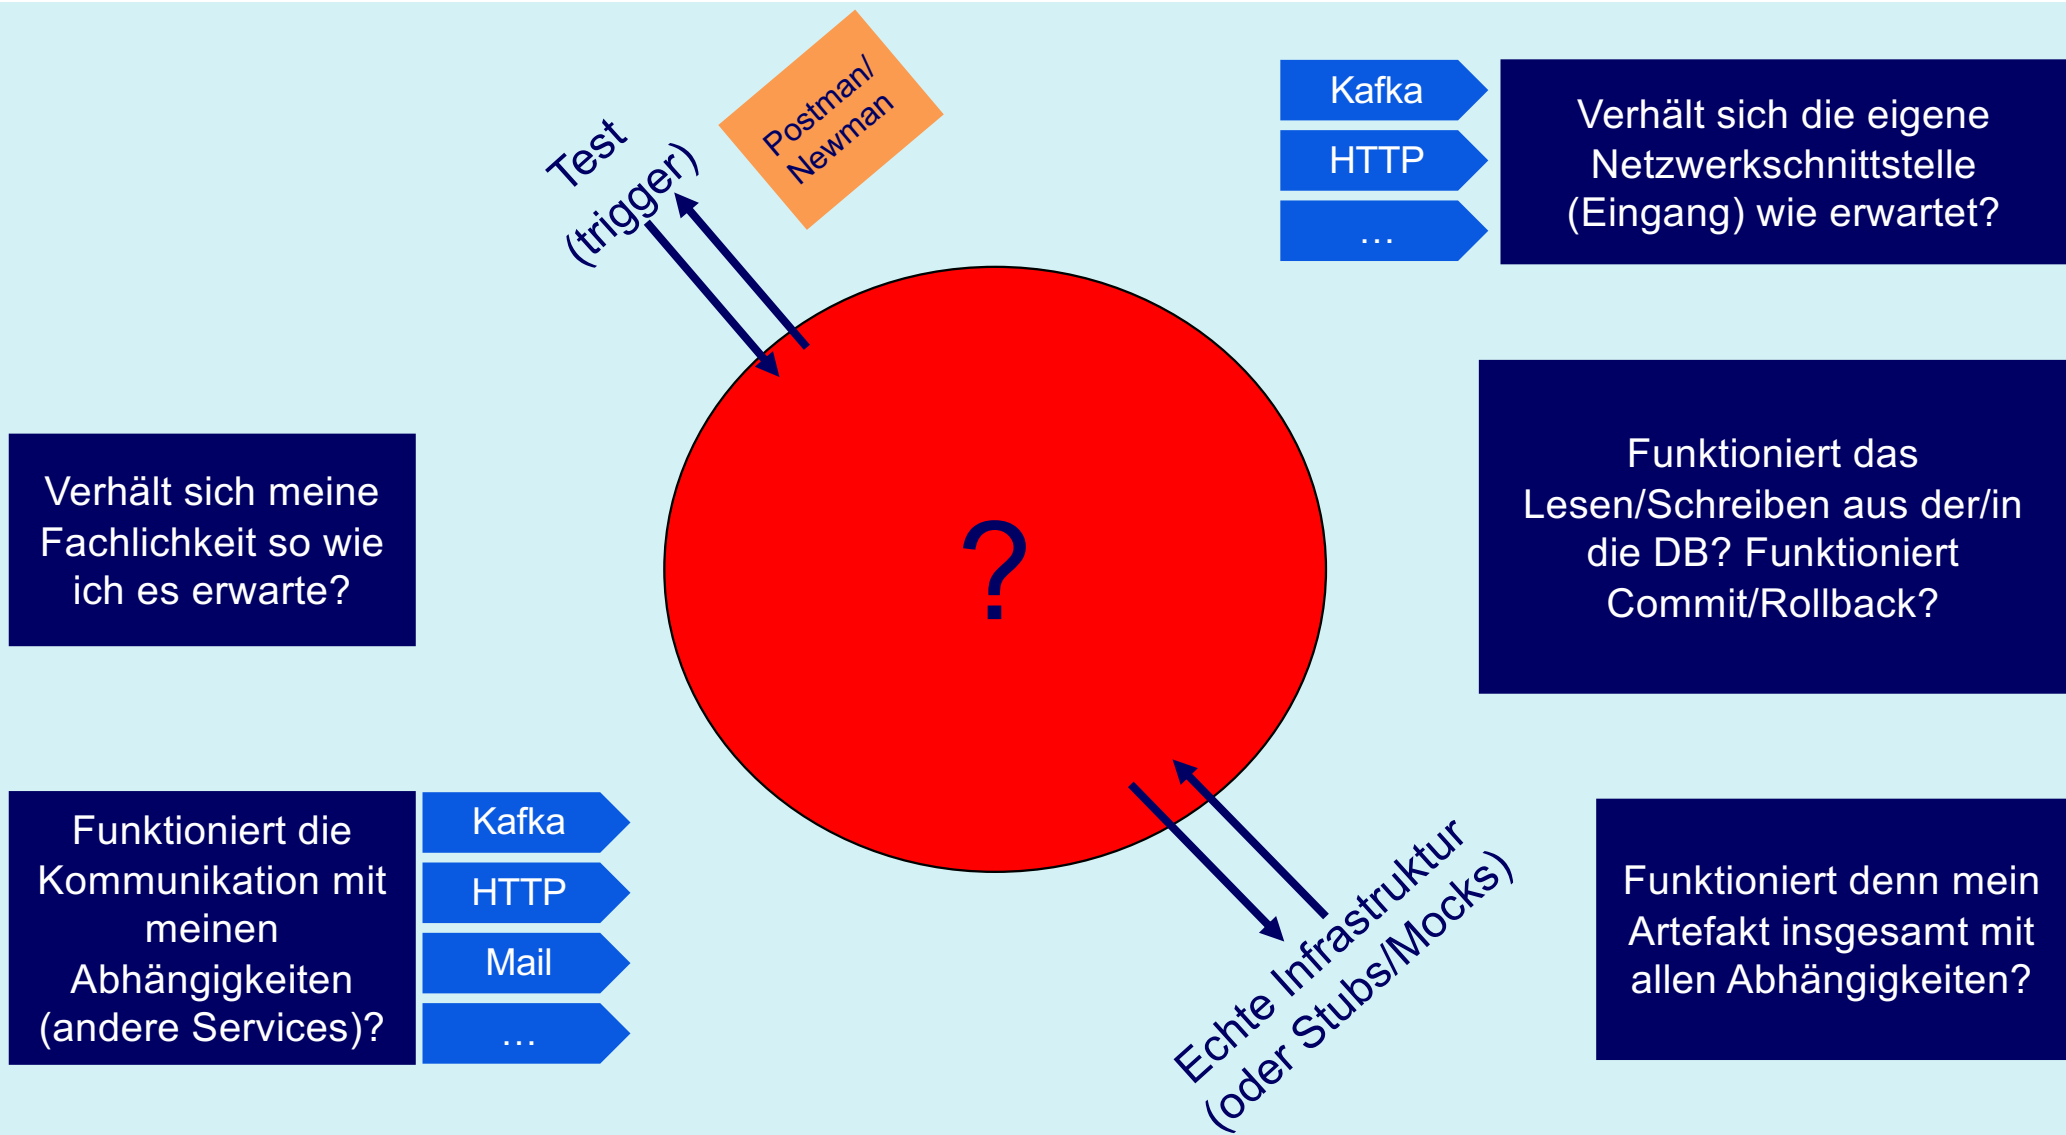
Test (trigger)

Postman/ Newman

Kafka

HTTP

…

Verhält sich die eigene Netzwerkschnittstelle (Eingang) wie erwartet?

Verhält sich meine Fachlichkeit so wie ich es erwarte?

?

Funktioniert das Lesen/Schreiben aus der/in die DB? Funktioniert Commit/Rollback?

Funktioniert die Kommunikation mit meinen Abhängigkeiten (andere Services)?

Kafka

HTTP

Mail

…

Echte Infrastruktur (oder Stubs/Mocks)

Funktioniert denn mein Artefakt insgesamt mit allen Abhängigkeiten?